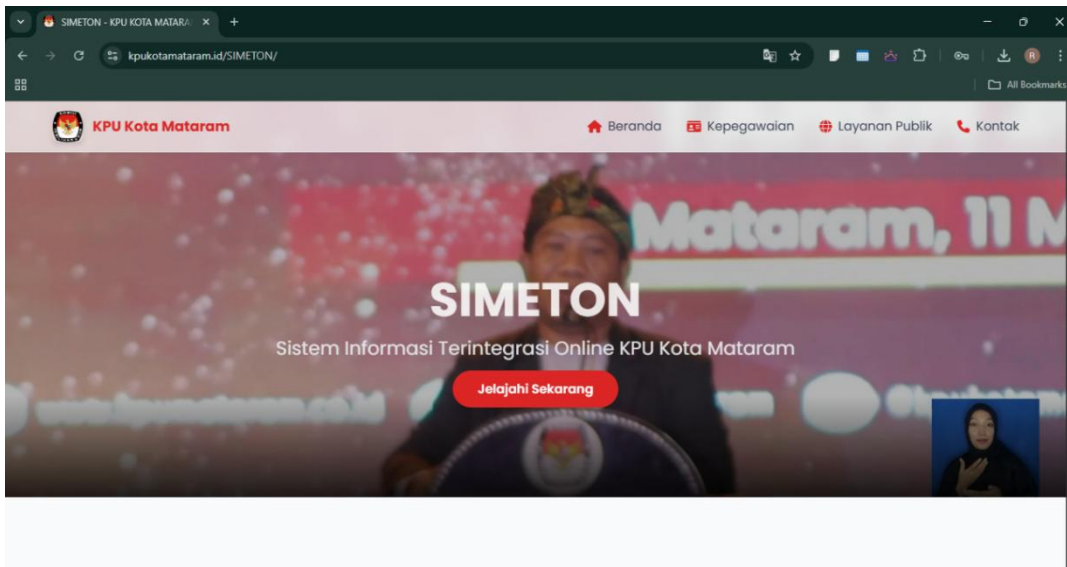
SIMETON - KPU KOTA MATARA ×

kpukotamataram.id/SIMETON/

All Bookmarks

KPU Kota Mataram

Beranda Kepegawaian Layanan Publik Kontak

Mataram, 11 M

SIMETON

Sistem Informasi Terintegrasi Online KPU Kota Mataram

Jelajahi Sekarang